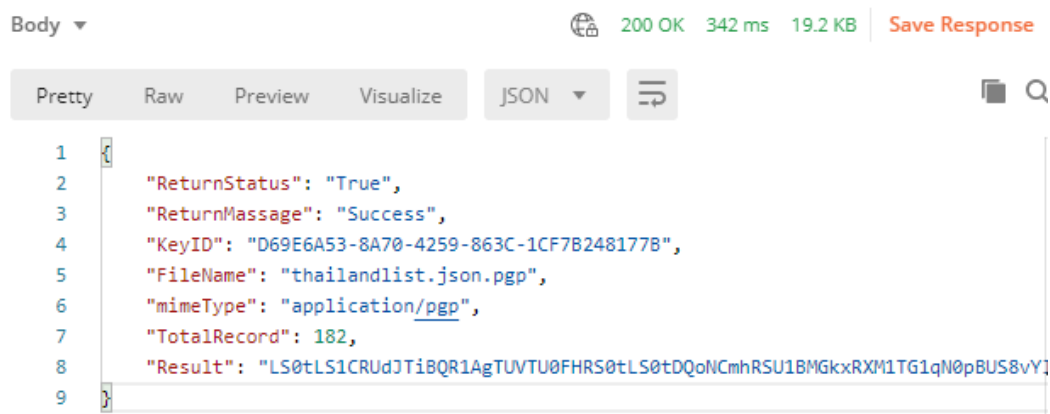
Body ▼ 200 OK 342 ms 19.2 KB Save Response

Pretty Raw Preview Visualize JSON ▼

1 {
2 "ReturnStatus": "True",
3 "ReturnMassage": "Success",
4 "KeyID": "D69E6A53-8A70-4259-863C-1CF7B248177B",
5 "FileName": "thailandlist.json.pgp",
6 "mimeType": "application/pgp",
7 "TotalRecord": 182,
8 "Result": "LS0tLS1CRUdJTiBQR1AgTUVTU0FHRS0tLS0tDQoNCmhRSU1BMGkxRXM1TG1qN0pBUS8vY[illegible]
9 }